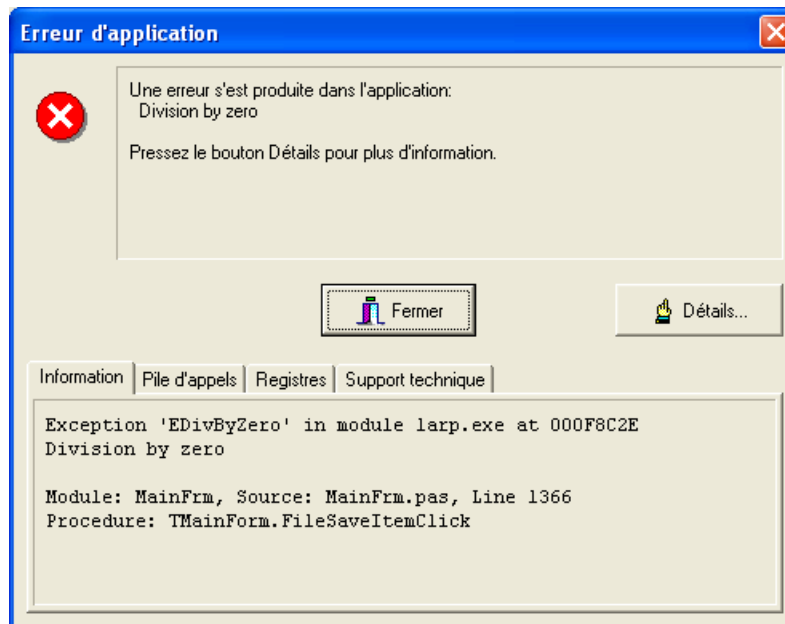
Erreur d'application

Une erreur s'est produite dans l'application:
Division by zero

Pressez le bouton Détails pour plus d'information.

Fermer

Détails...

Information | Pile d'appels | Registres | Support technique

Exception 'EDivByZero' in module larp.exe at 000F8C2E
Division by zero

Module: MainFrm, Source: MainFrm.pas, Line 1366
Procedure: TMainForm.FileSaveItemClick